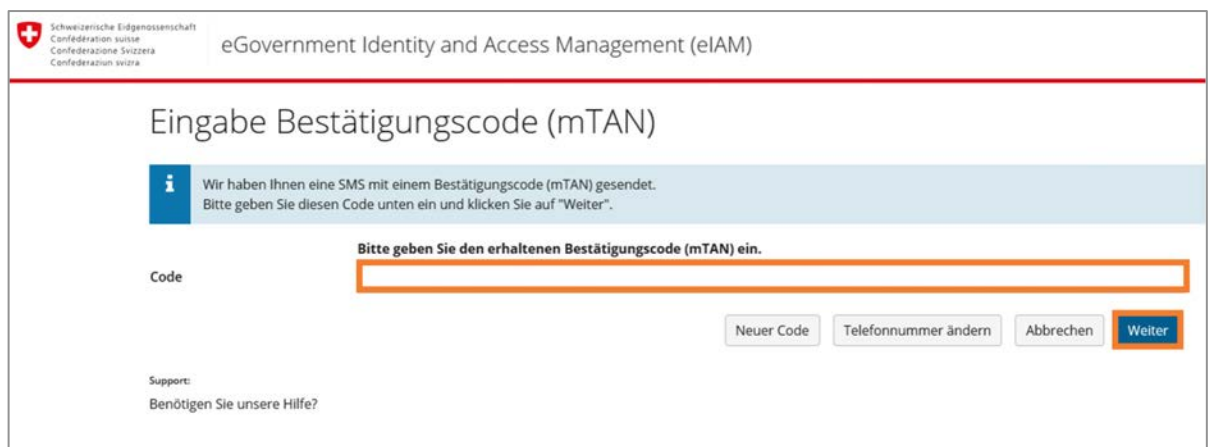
Schweizerische Eidgenossenschaft
Confédération suisse
Confederazione Svizzera
Confederaziun svizra

eGovernment Identity and Access Management (eIAM)

Eingabe Bestätigungscode (mTAN)

i

Wir haben Ihnen eine SMS mit einem Bestätigungscode (mTAN) gesendet.
Bitte geben Sie diesen Code unten ein und klicken Sie auf "Weiter".

Bitte geben Sie den erhaltenen Bestätigungscode (mTAN) ein.

Code

Neuer Code | Telefonnummer ändern | Abbrechen | Weiter

Support:

Benötigen Sie unsere Hilfe?